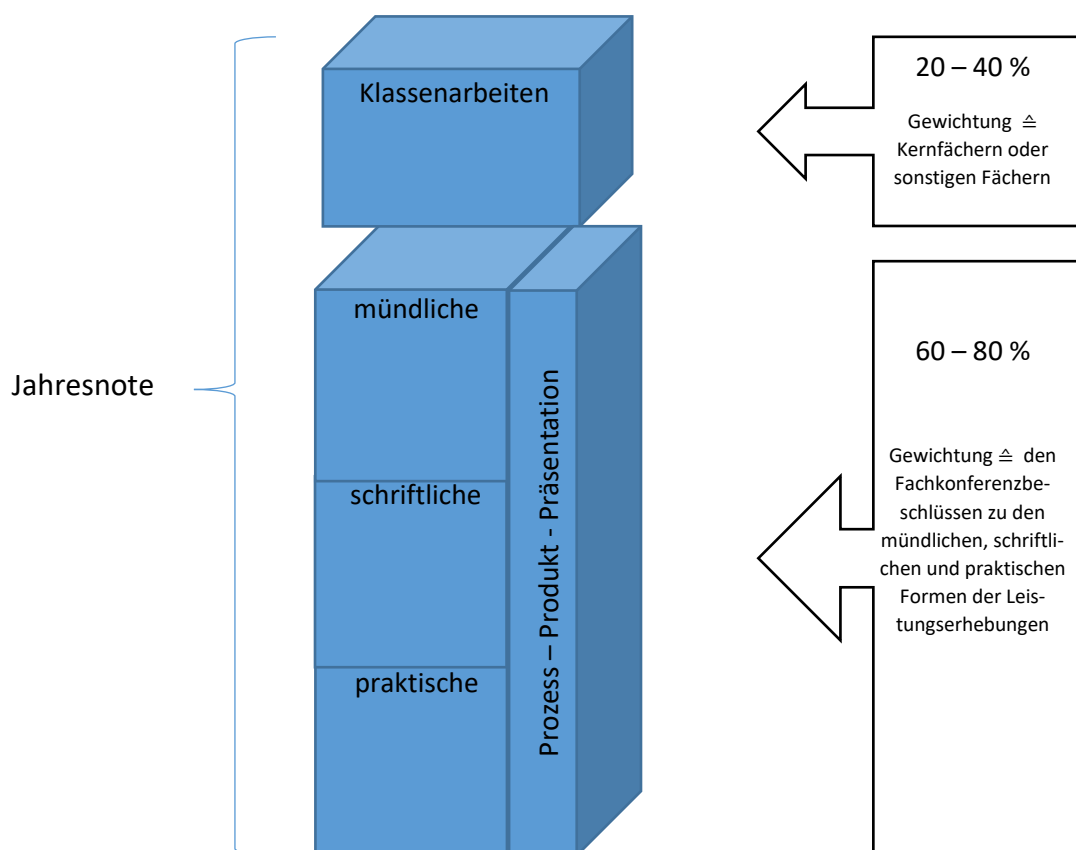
Jahresnote

Klassenarbeiten

mündliche

schriftliche

praktische

Prozess – Produkt - Präsentation

20 – 40 %

Gewichtung ≙ Kernfächern oder sonstigen Fächern

60 – 80 %

Gewichtung ≙ den Fachkonferenzbeschlüssen zu den mündlichen, schriftlichen und praktischen Formen der Leistungserhebungen